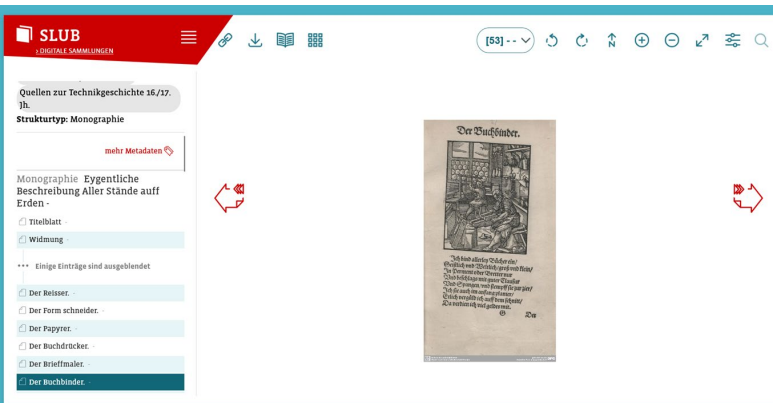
SLUB
› DIGITALE SAMMLUNGEN

[53] - -

Quellen zur Technikgeschichte 16./17. Jh.
Strukturtyp: Monographie

mehr Metadaten

Monographie Eygentliche Beschreibung Aller Stände auff Erden -

Titelblatt -
Widmung -
••• Einige Einträge sind ausgeblendet
Der Reisser. -
Der Form schneider. -
Der Papyrer. -
Der Buchdrücker. -
Der Brieffmaler. -
Der Buchbinder. -

Der Buchbinder.

Ich bind allerley Bücher ein/
Geistlich und Weltlich/groß und klein/
In Perment oder Bretter nur
Und beschlags mit guter Clausur
Und Spangen/und stempff sie zur zier/
Ich sie auch im anfang planier/
Etlich vergüldt ich auff dem schnitt/
Da verdien ich viel geldes mit.
G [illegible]